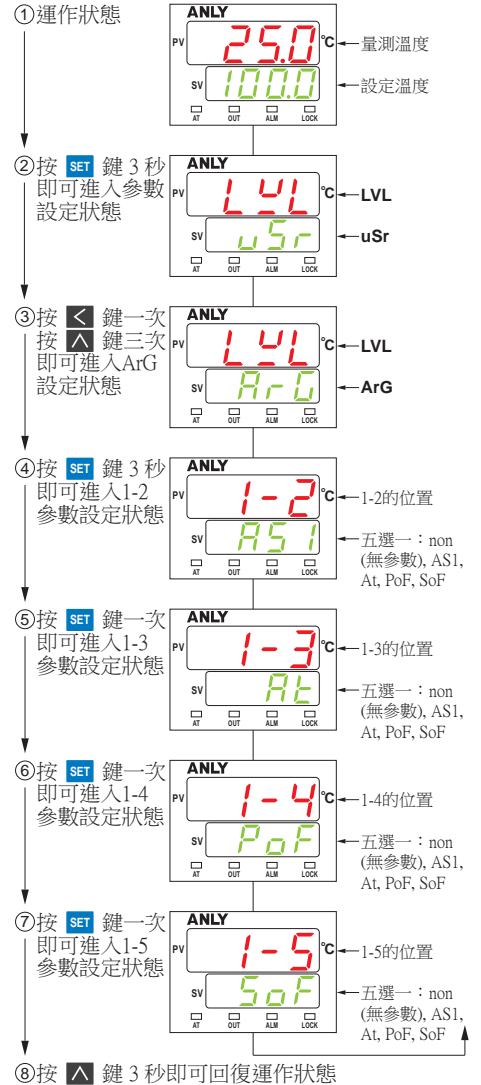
①運作狀態

ANLY
PV 25.0 ℃ 量測溫度
SV 100.0 設定溫度
AT OUT ALM LOCK

②按 SET 鍵 3 秒即可進入參數設定狀態

ANLY
PV LVL ℃ LVL
SV uSr uSr
AT OUT ALM LOCK

③按 < 鍵一次 按 ∧ 鍵三次 即可進入ArG 設定狀態

ANLY
PV LVL ℃ LVL
SV ArG ArG
AT OUT ALM LOCK

④按 SET 鍵 3 秒即可進入1-2 參數設定狀態

ANLY
PV 1-2 ℃ 1-2的位置
SV AS1 五選一：non (無參數), AS1, At, PoF, SoF
AT OUT ALM LOCK

⑤按 SET 鍵一次即可進入1-3 參數設定狀態

ANLY
PV 1-3 ℃ 1-3的位置
SV At 五選一：non (無參數), AS1, At, PoF, SoF
AT OUT ALM LOCK

⑥按 SET 鍵一次即可進入1-4 參數設定狀態

ANLY
PV 1-4 ℃ 1-4的位置
SV PoF 五選一：non (無參數), AS1, At, PoF, SoF
AT OUT ALM LOCK

⑦按 SET 鍵一次即可進入1-5 參數設定狀態

ANLY
PV 1-5 ℃ 1-5的位置
SV SoF 五選一：non (無參數), AS1, At, PoF, SoF
AT OUT ALM LOCK

⑧按 ∧ 鍵 3 秒即可回復運作狀態